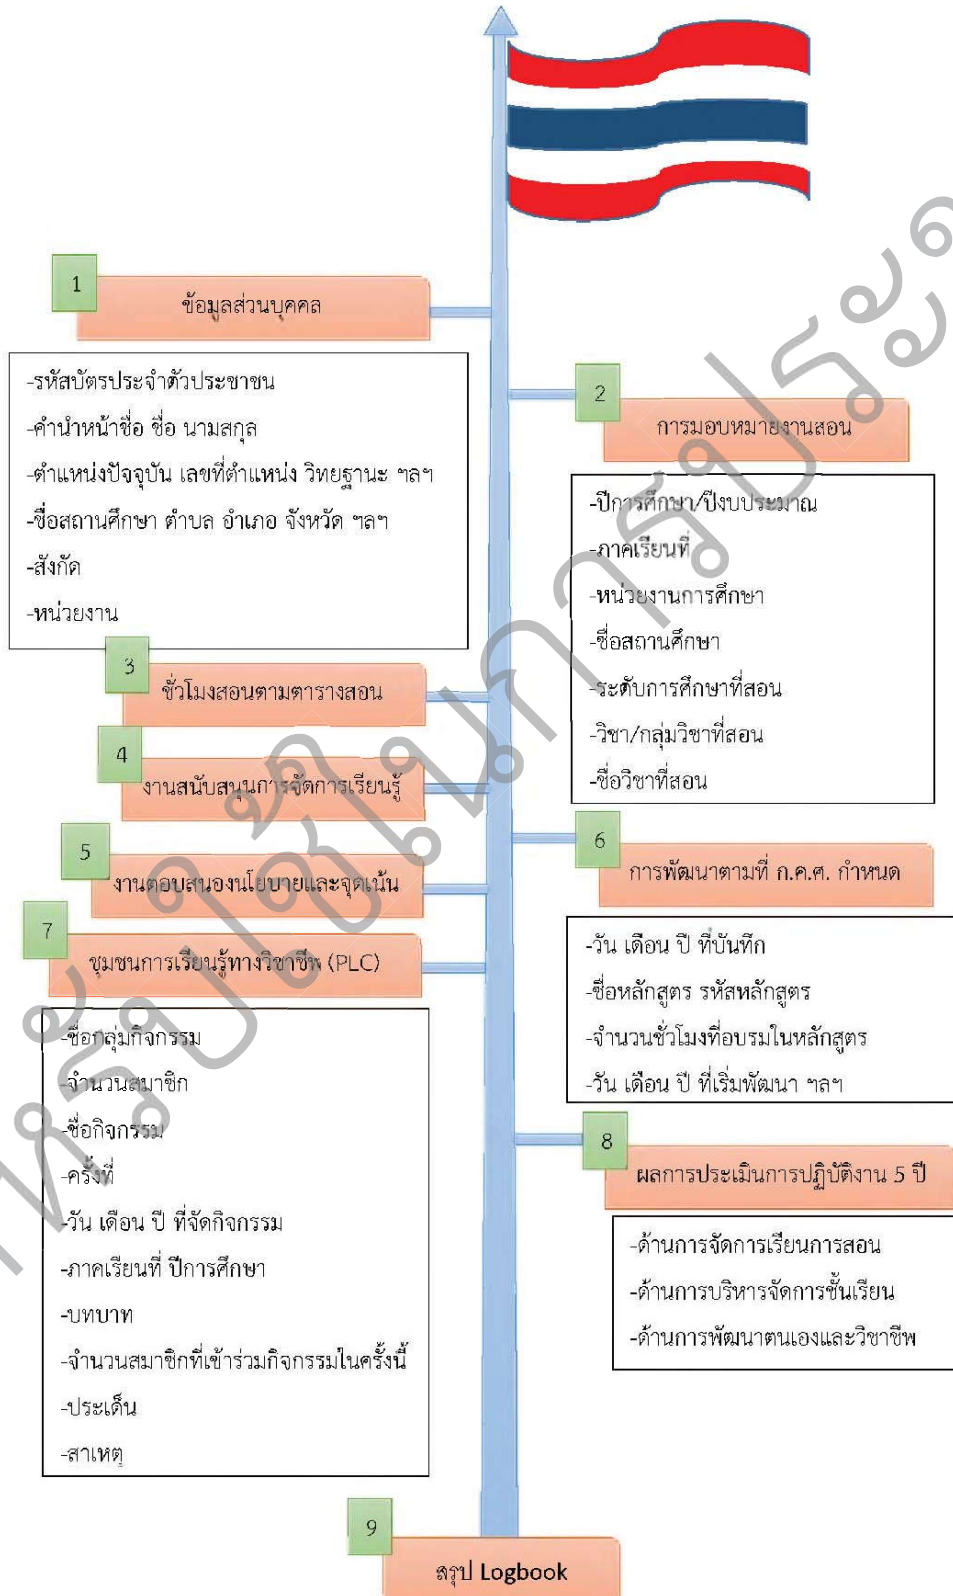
1
ข้อมูลส่วนบุคคล

-รหัสบัตรประจำตัวประชาชน
-คำนำหน้าชื่อ ชื่อ นามสกุล
-ตำแหน่งปัจจุบัน เลขที่ตำแหน่ง วิทยฐานะ ฯลฯ
-ชื่อสถานศึกษา ตำบล อำเภอ จังหวัด ฯลฯ
-สังกัด
-หน่วยงาน

2
การมอบหมายงานสอน

-ปีการศึกษา/ปีงบประมาณ
-ภาคเรียนที่
-หน่วยงานการศึกษา
-ชื่อสถานศึกษา
-ระดับการศึกษาที่สอน
-วิชา/กลุ่มวิชาที่สอน
-ชื่อวิชาที่สอน

3
ชั่วโมงสอนตามตารางสอน

4
งานสนับสนุนการจัดการเรียนรู้

5
งานตอบสนองนโยบายและจุดเน้น

6
การพัฒนาตามที่ ก.ค.ศ. กำหนด

-วัน เดือน ปี ที่บันทึก
-ชื่อหลักสูตร รหัสหลักสูตร
-จำนวนชั่วโมงที่อบรมในหลักสูตร
-วัน เดือน ปี ที่เริ่มพัฒนา ฯลฯ

7
ชุมชนการเรียนรู้ทางวิชาชีพ (PLC)

-ชื่อกลุ่มกิจกรรม
-จำนวนสมาชิก
-ชื่อกิจกรรม
-ครั้งที่
-วัน เดือน ปี ที่จัดกิจกรรม
-ภาคเรียนที่ ปีการศึกษา
-บทบาท
-จำนวนสมาชิกที่เข้าร่วมกิจกรรมในครั้งนี้
-ประเด็น
-สาเหตุ

8
ผลการประเมินการปฏิบัติงาน 5 ปี

-ด้านการจัดการเรียนการสอน
-ด้านการบริหารจัดการชั้นเรียน
-ด้านการพัฒนาตนเองและวิชาชีพ

9
สรุป Logbook

ครูไอทีมหาสารคาม